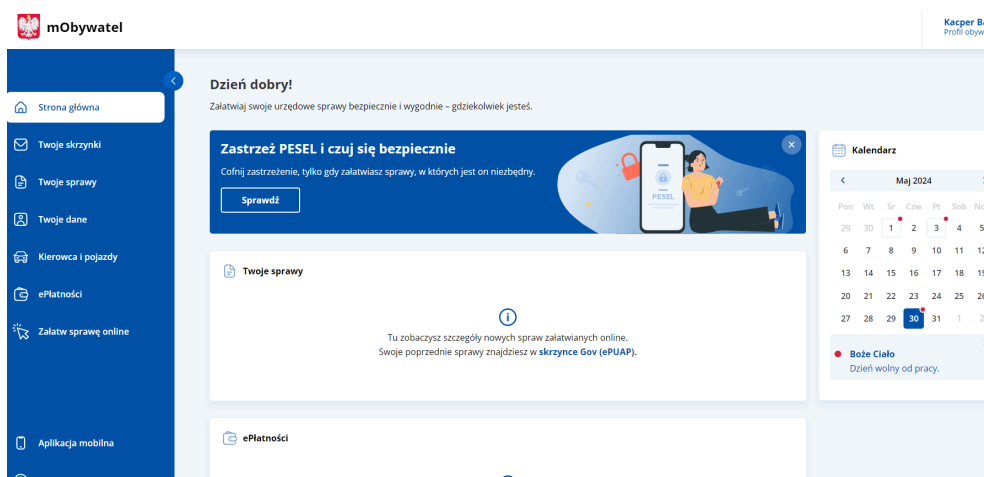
mObywatel

Kacper Ba
Profil obyw

Strona główna
Twoje skrzynki
Twoje sprawy
Twoje dane
Kierowca i pojazdy
ePłatności
Załatw sprawę online
Aplikacja mobilna

Dzień dobry!
Załatwiaj swoje urzędowe sprawy bezpiecznie i wygodnie – gdziekolwiek jesteś.

Zastrzeż PESEL i czuj się bezpiecznie
Cofnij zastrzeżenie, tylko gdy załatwiasz sprawy, w których jest on niezbędny.
Sprawdź

PESEL

Twoje sprawy

Tu zobaczysz szczegóły nowych spraw załatwianych online.
Swoje poprzednie sprawy znajdziesz w skrzynce Gov (ePUAP).

ePłatności

Kalendarz

Maj 2024

| Pon | Wt | Śr | Czw | Pt | Sob | Nd |
|---|---|---|---|---|---|---|
| 29 | 30 | 1 | 2 | 3 | 4 | 5 |
| 6 | 7 | 8 | 9 | 10 | 11 | 12 |
| 13 | 14 | 15 | 16 | 17 | 18 | 19 |
| 20 | 21 | 22 | 23 | 24 | 25 | 26 |
| 27 | 28 | 29 | 30 | 31 | 1 | 2 |

Boże Ciało
Dzień wolny od pracy.